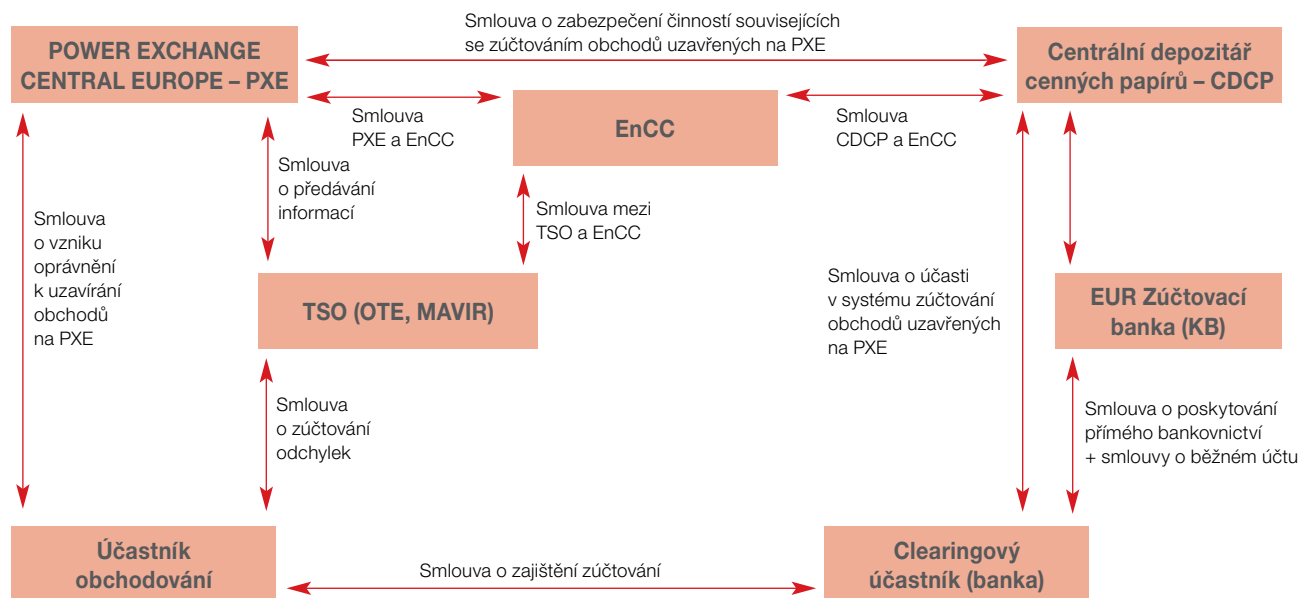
POWER EXCHANGE CENTRAL EUROPE – PXE

Smlouva o zabezpečení činností souvisejících se zúčtováním obchodů uzavřených na PXE

Centrální depozitář cenných papírů – CDCP

Smlouva PXE a EnCC

EnCC

Smlouva CDCP a EnCC

Smlouva o předávání informací

Smlouva mezi TSO a EnCC

Smlouva o vzniku oprávnění k uzavírání obchodů na PXE

TSO (OTE, MAVIR)

Smlouva o účasti v systému zúčtování obchodů uzavřených na PXE

EUR Zúčtovací banka (KB)

Smlouva o zúčtování odchylek

Smlouva o poskytování přímého bankovnictví + smlouvy o běžném účtu

Účastník obchodování

Smlouva o zajištění zúčtování

Clearingový účastník (banka)